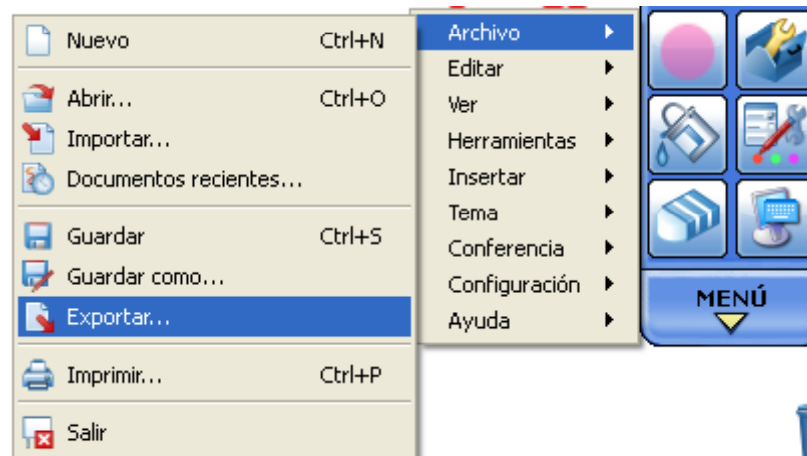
Nuevo Ctrl+N
Abrir... Ctrl+O
Importar...
Documentos recientes...
Guardar Ctrl+S
Guardar como...
Exportar...
Imprimir... Ctrl+P
Salir

Archivo
Editar
Ver
Herramientas
Insertar
Tema
Conferencia
Configuración
Ayuda

MENÚ